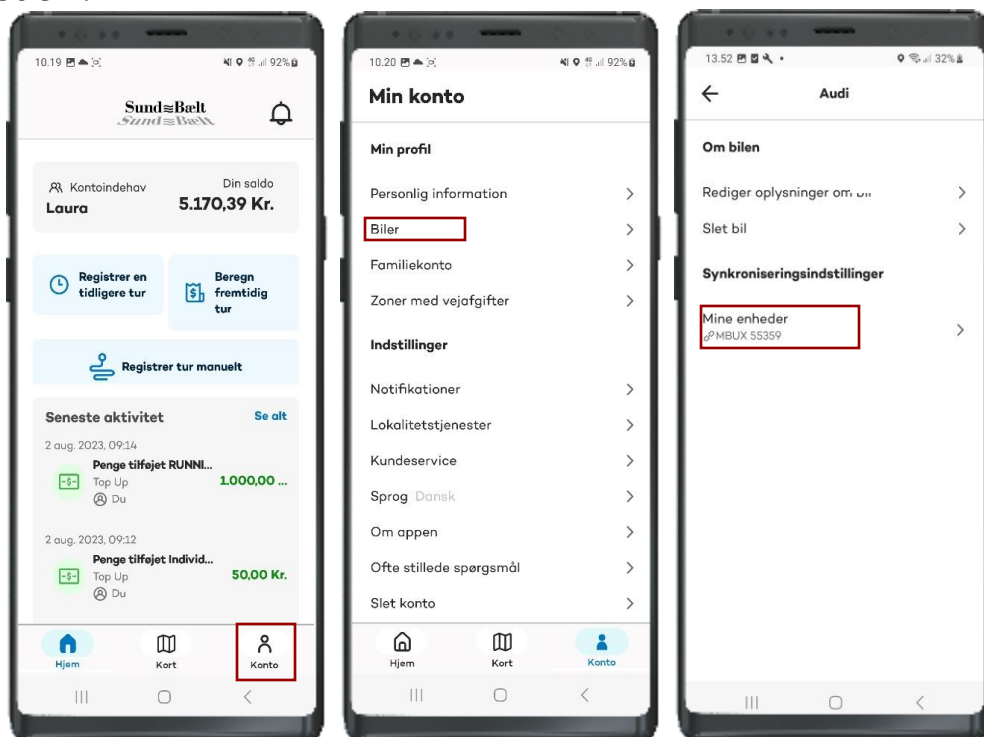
10.19 92%

Sund≋Bælt
Sund≋Bælt

Kontoindehav
Laura

Din saldo
5.170,39 Kr.

Registrer en tidligere tur

Beregn fremtidig tur

Registrer tur manuelt

Seneste aktivitet
Se alt

2 aug. 2023, 09:14
Penge tilføjet RUNNI...
Top Up
Du
1.000,00 ...

2 aug. 2023, 09:12
Penge tilføjet Individ...
Top Up
Du
50,00 Kr.

Hjem
Kort
Konto

10.20 92%

Min konto

Min profil

Personlig information

Biler

Familiekonto

Zoner med vejafgifter

Indstillinger

Notifikationer

Lokalitetstjenester

Kundeservice

Sprog Dansk

Om appen

Ofte stillede spørgsmål

Slet konto

Hjem
Kort
Konto

13.52 32%

Audi

Om bilen

Rediger oplysninger om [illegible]

Slet bil

Synkroniseringsindstillinger

Mine enheder
MBUX 55359